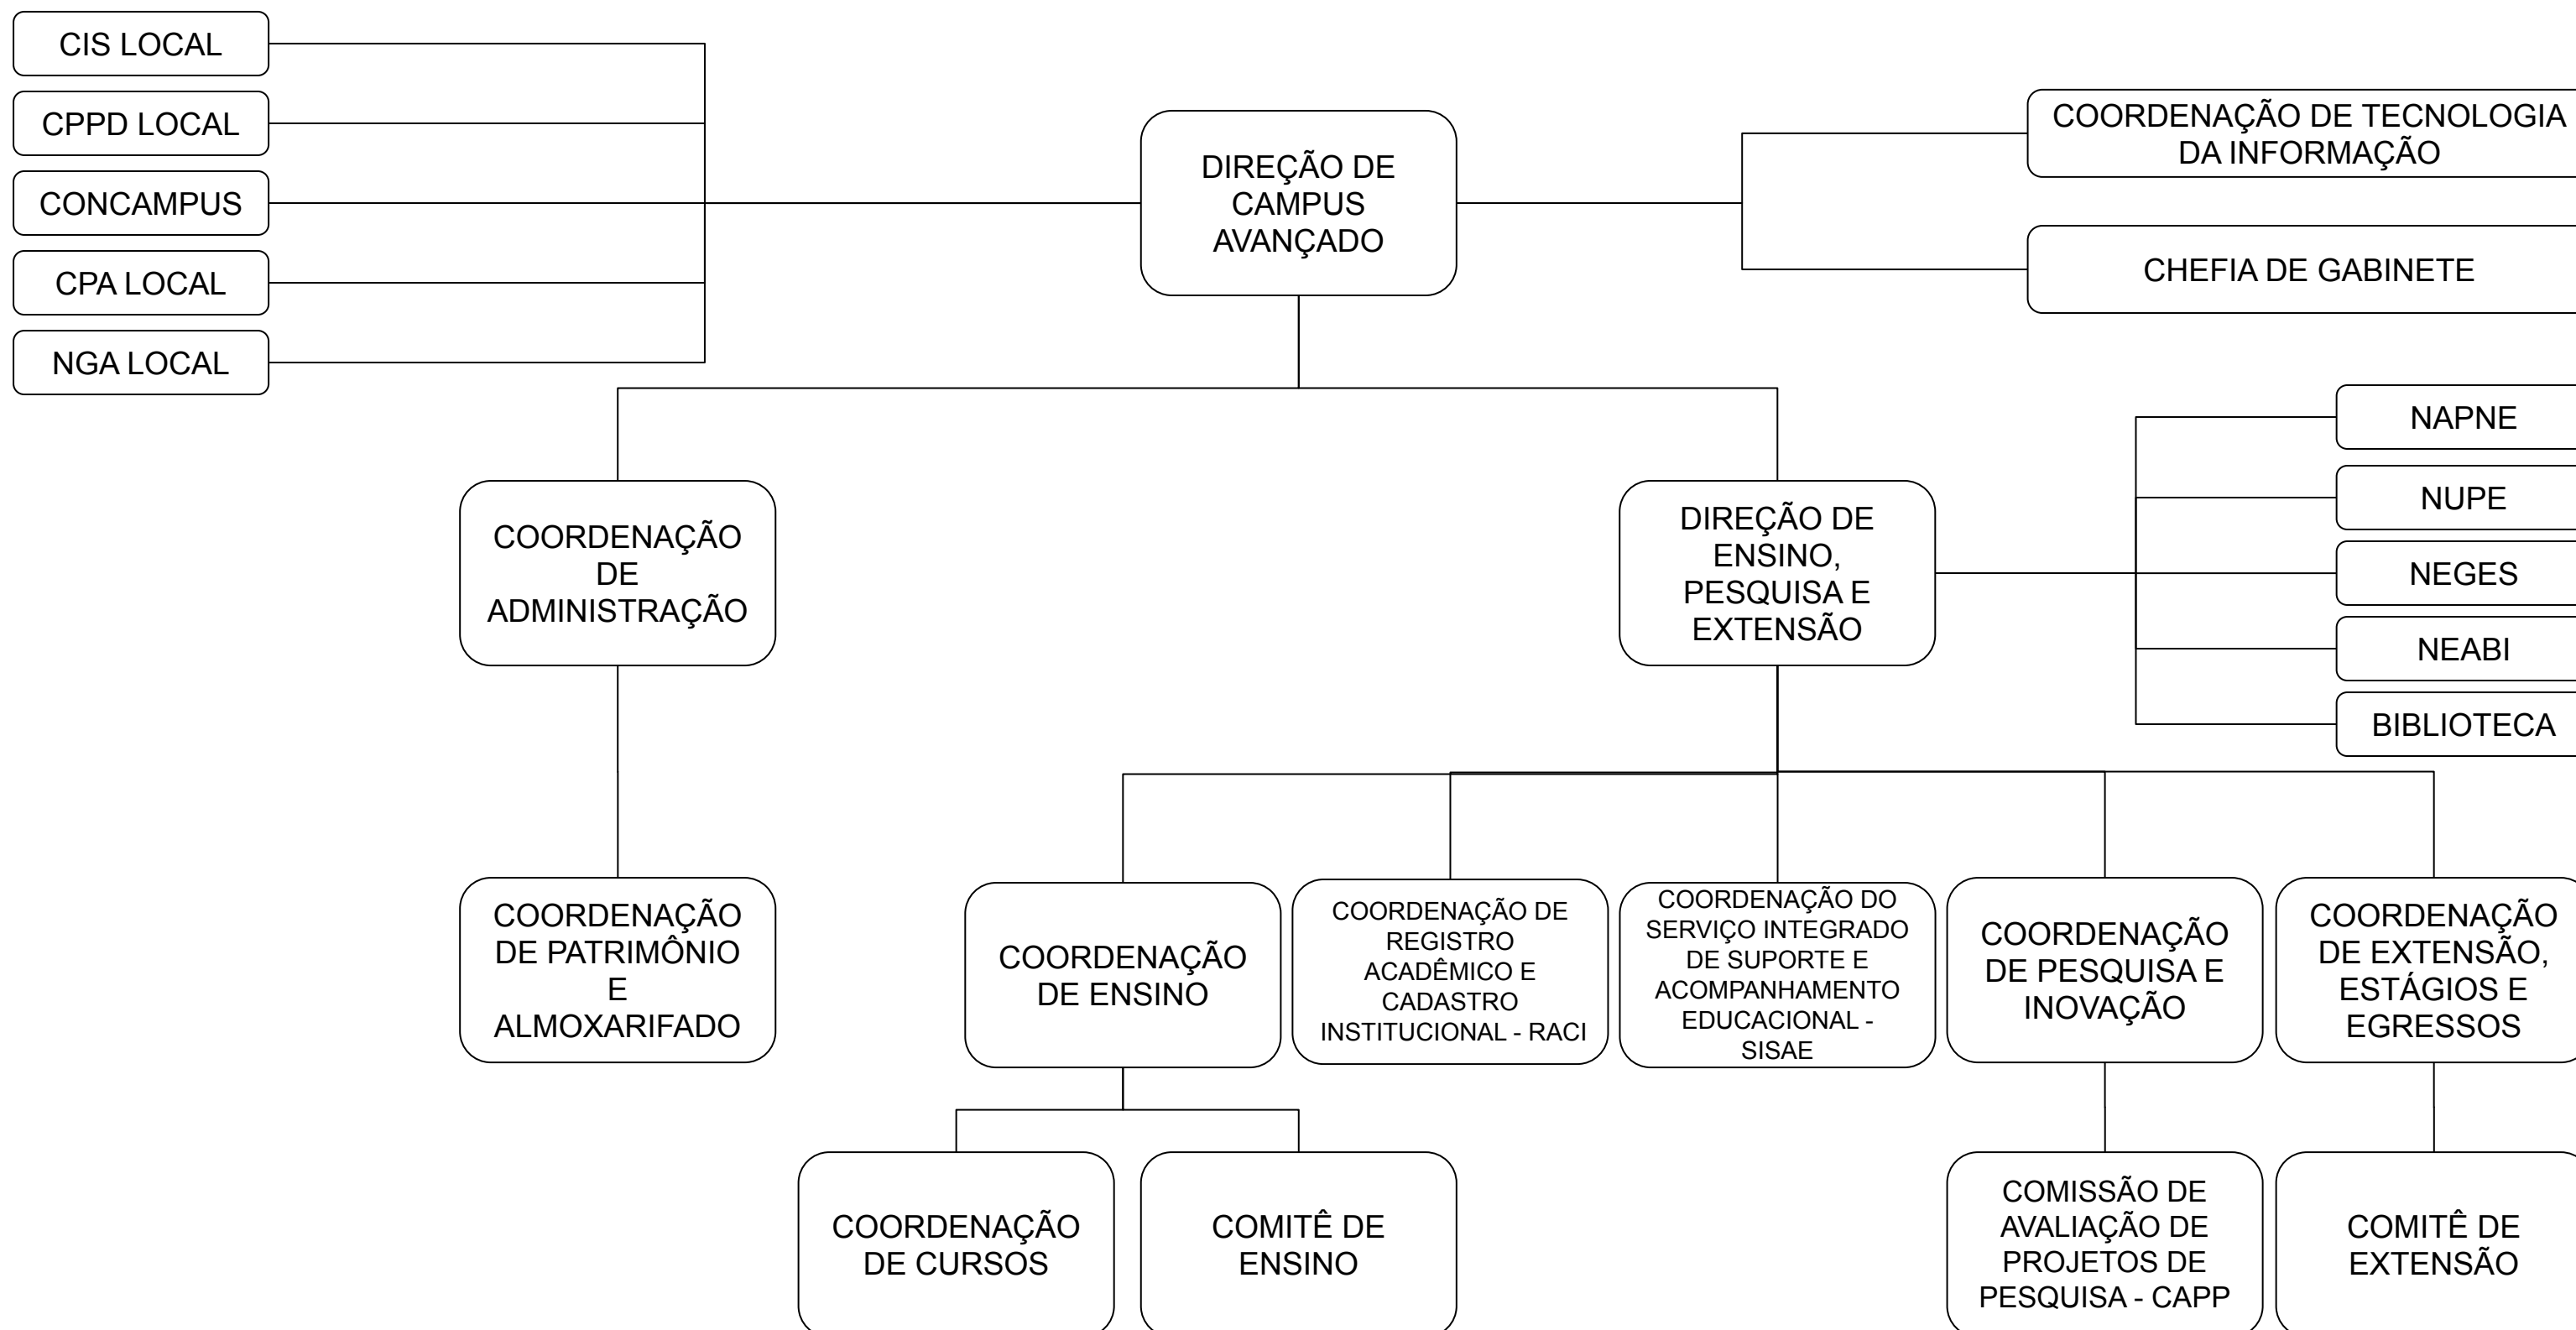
CIS LOCAL

CPPD LOCAL

CONCAMPUS

CPA LOCAL

NGA LOCAL

DIREÇÃO DE CAMPUS AVANÇADO

COORDENAÇÃO DE TECNOLOGIA DA INFORMAÇÃO

CHEFIA DE GABINETE

NAPNE

NUPE

NEGES

NEABI

BIBLIOTECA

COORDENAÇÃO DE ADMINISTRAÇÃO

DIREÇÃO DE ENSINO, PESQUISA E EXTENSÃO

COORDENAÇÃO DE PATRIMÔNIO E ALMOXARIFADO

COORDENAÇÃO DE ENSINO

COORDENAÇÃO DE REGISTRO ACADÊMICO E CADASTRO INSTITUCIONAL - RACI

COORDENAÇÃO DO SERVIÇO INTEGRADO DE SUPORTE E ACOMPANHAMENTO EDUCACIONAL - SISAE

COORDENAÇÃO DE PESQUISA E INOVAÇÃO

COORDENAÇÃO DE EXTENSÃO, ESTÁGIOS E EGRESSOS

COORDENAÇÃO DE CURSOS

COMITÊ DE ENSINO

COMISSÃO DE AVALIAÇÃO DE PROJETOS DE PESQUISA - CAPP

COMITÊ DE EXTENSÃO